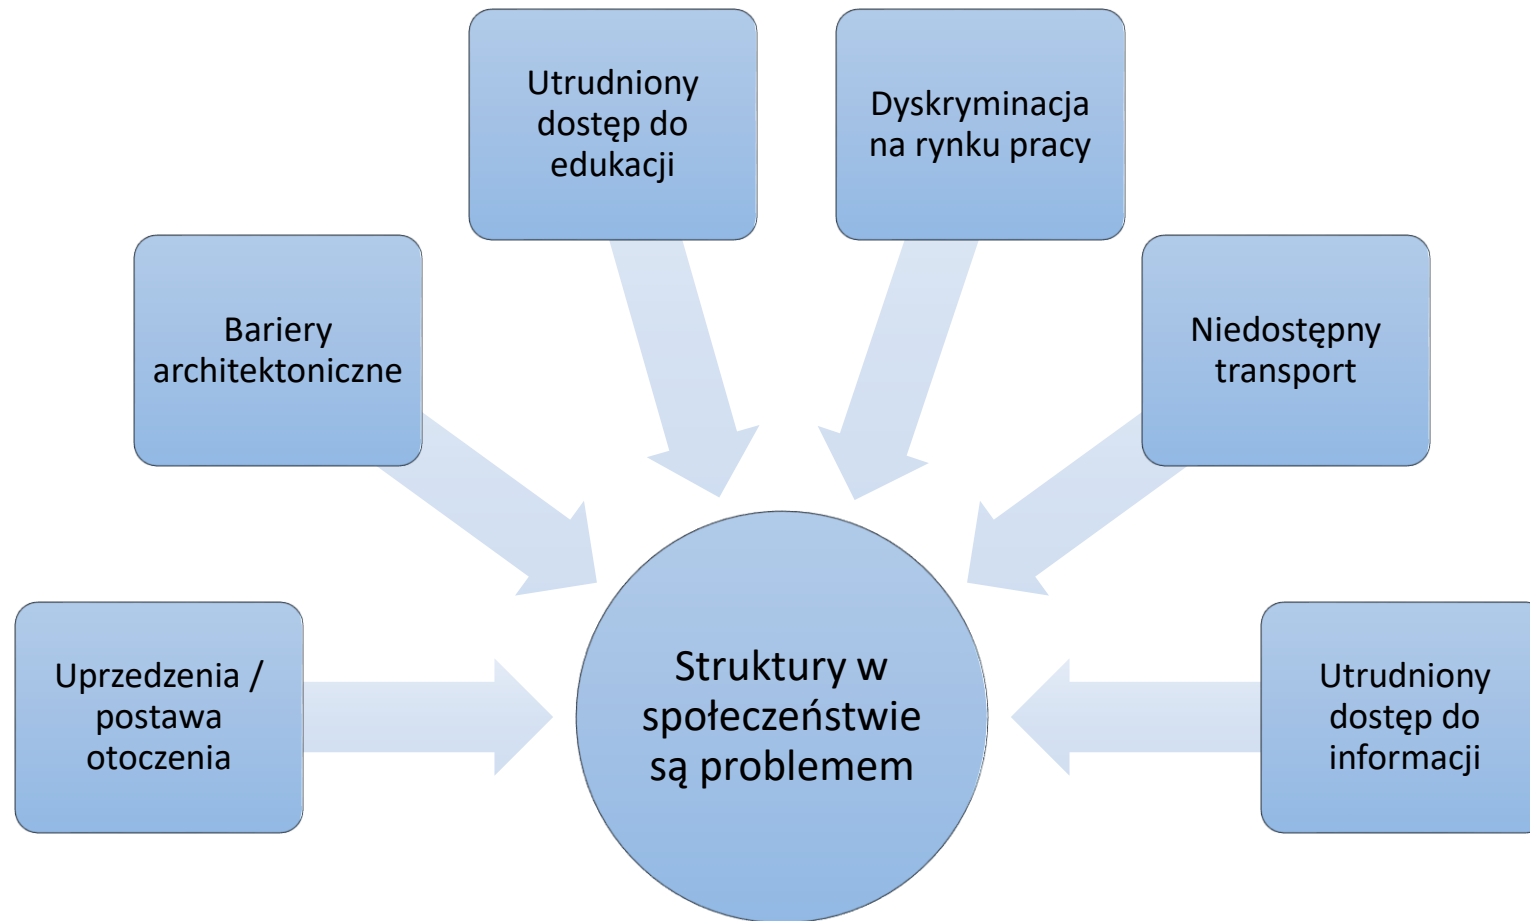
Utrudniony dostęp do edukacji

Dyskryminacja na rynku pracy

Bariery architektoniczne

Niedostępny transport

Uprzedzenia / postawa otoczenia

Struktury w społeczeństwie są problemem

Utrudniony dostęp do informacji